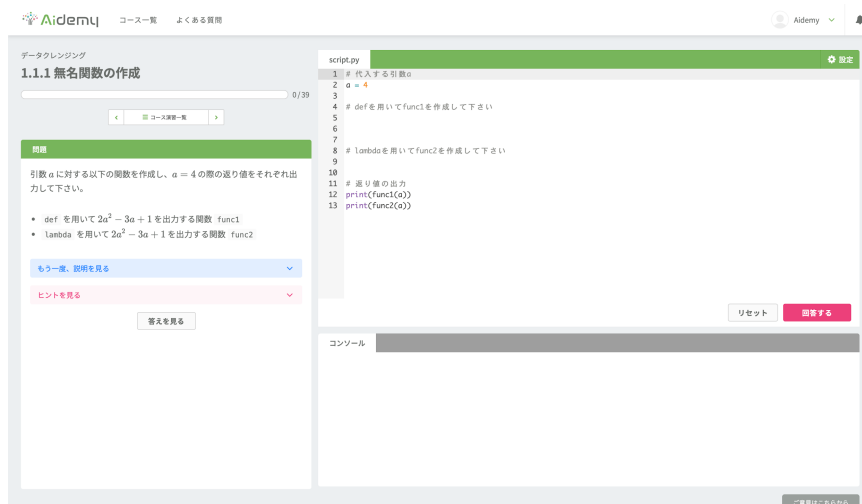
Aidemy コース一覧 よくある質問

Aidemy

データクレンジング

1.1.1 無名関数の作成

0/39

コース演習一覧

問題

引数 $a$ に対する以下の関数を作成し、$a=4$ の際の返り値をそれぞれ出力して下さい。

• def を用いて $2a^2-3a+1$ を出力する関数 func1
• lambda を用いて $2a^2-3a+1$ を出力する関数 func2

もう一度、説明を見る

ヒントを見る

答えを見る

script.py

設定

1 # 代入する引数a
2 a = 4
3
4 # defを用いてfunc1を作成して下さい
5
6
7
8 # lambdaを用いてfunc2を作成して下さい
9
10
11 # 返り値の出力
12 print(func1(a))
13 print(func2(a))

リセット

回答する

コンソール

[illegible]